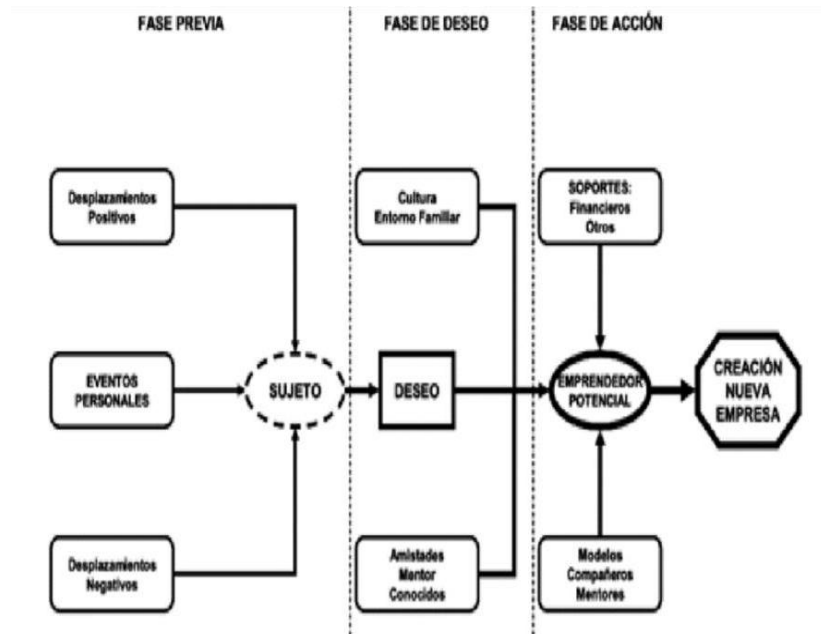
FASE PREVIA

FASE DE DESEO

FASE DE ACCIÓN

Desplazamientos Positivos

Cultura Entorno Familiar

SOPORTES: Financieros Otros

EVENTOS PERSONALES

SUJETO

DESEO

EMPRENDEDOR POTENCIAL

CREACIÓN NUEVA EMPRESA

Desplazamientos Negativos

Amistades Mentor Conocidos

Modelos Compañeros Mentores